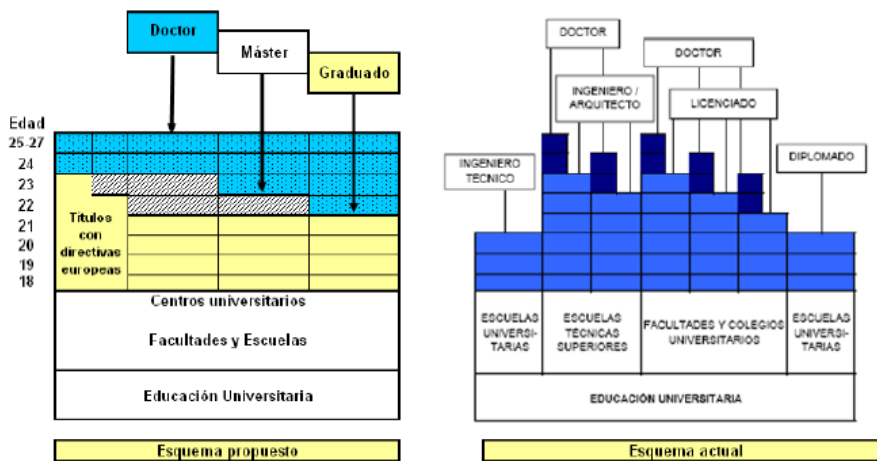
Doctor

Máster

Graduado

Edad
25-27
24
23
22
21
20
19
18

Títulos con directivas europeas

Centros universitarios

Facultades y Escuelas

Educación Universitaria

Esquema propuesto

DOCTOR

INGENIERO / ARQUITECTO

DOCTOR

LICENCIADO

INGENIERO TECNICO

DIPLOMADO

ESCUELAS UNIVERSITARIAS

ESCUELAS TÉCNICAS SUPERIORES

FACULTADES Y COLEGIOS UNIVERSITARIOS

ESCUELAS UNIVERSITARIAS

EDUCACIÓN UNIVERSITARIA

Esquema actual